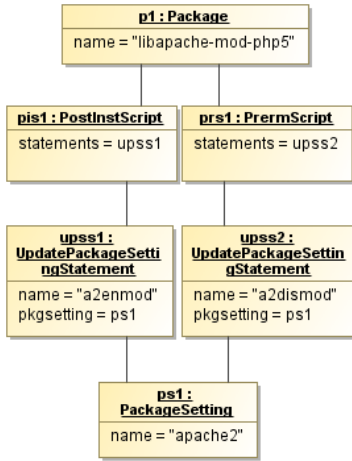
p1 : Package
name = "libapache-mod-php5"

pis1 : PostInstScript
statements = upss1

prs1 : PrermScript
statements = upss2

upss1 : UpdatePackageSettingStatement
name = "a2enmod"
pkgsetting = ps1

upss2 : UpdatePackageSettingStatement
name = "a2dismod"
pkgsetting = ps1

ps1 : PackageSetting
name = "apache2"